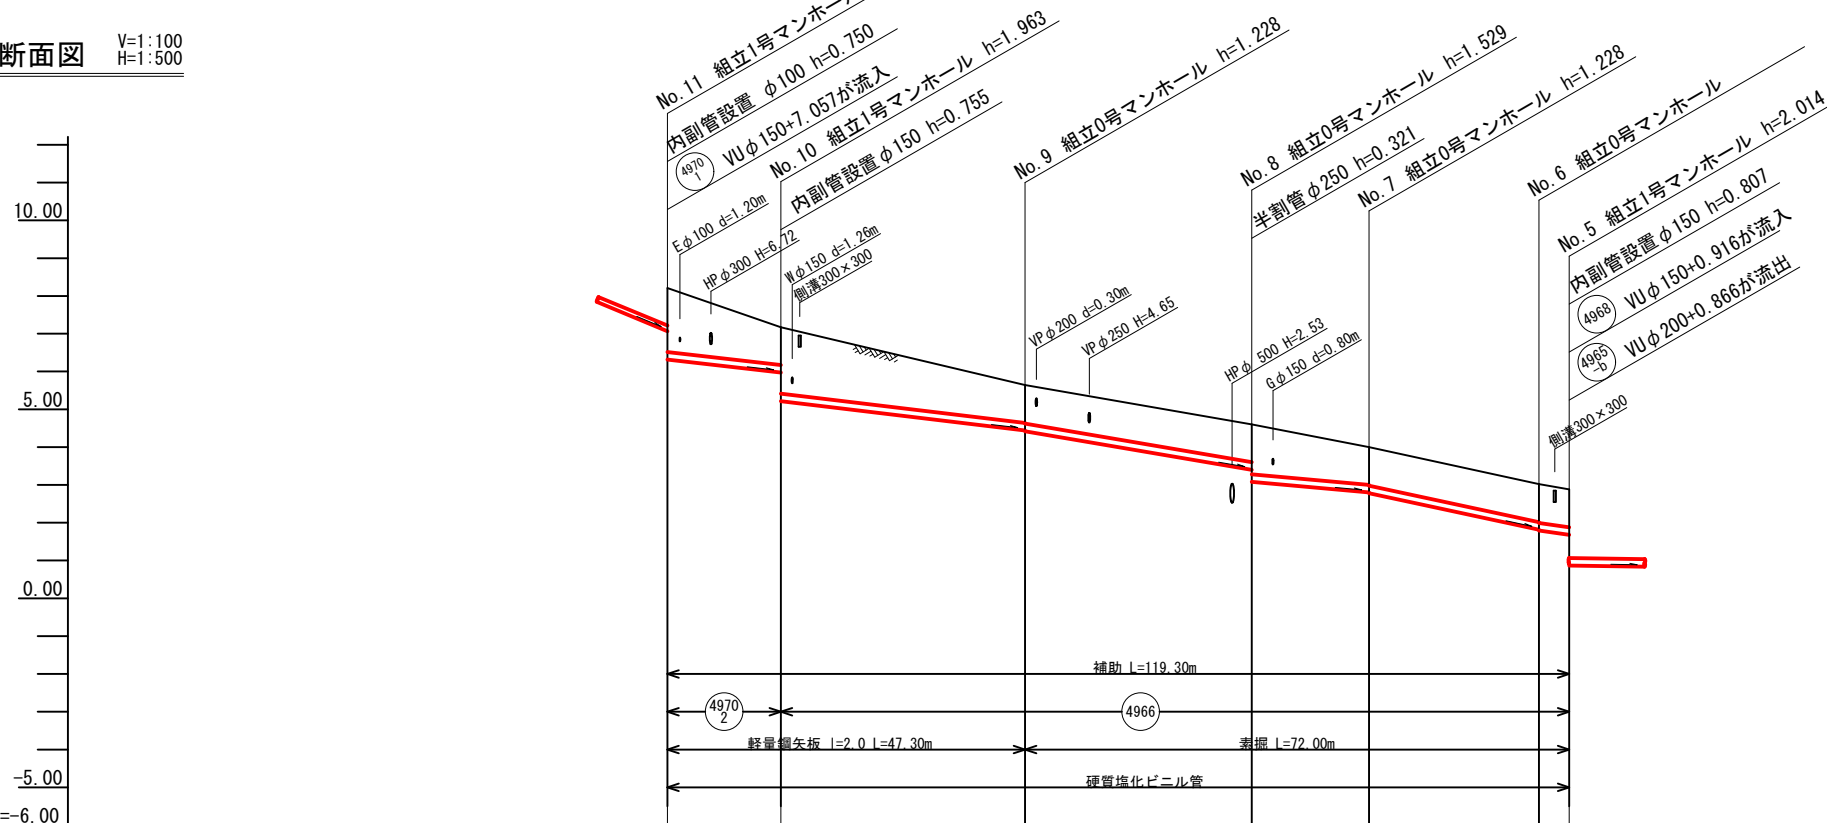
断面図 V=1:100 H=1:500

10.00
5.00
0.00
-5.00
=-6.00

No.11 組立1号マンホー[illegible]
内副管設置 φ100 h=0.750
4970 1 VUφ150+7.057が流入
No.10 組立1号マンホール h=1.963
内副管設置 φ150 h=0.755
No.9 組立0号マンホール h=1.228
No.8 組立0号マンホール h=1.529
半割管 φ250 h=0.321
No.7 組立0号マンホール h=1.228
No.6 組立0号マンホール
No.5 組立1号マンホール h=2.014
内副管設置 φ150 h=0.807
4968 VUφ150+0.916が流入
4965 -D VUφ200+0.866が流出

Eφ100 d=1.20m
HPφ300 H=6.72
Wφ150 d=1.26m
側溝300×300
VPφ200 d=0.30m
VPφ250 H=4.65
HPφ 500 H=2.53
Gφ150 d=0.80m
側溝300×300

補助 L=119.30m
4970 2
4966
軽量鋼矢板 l=2.0 L=47.30m
素掘 L=72.00m
硬質塩化ビニル管